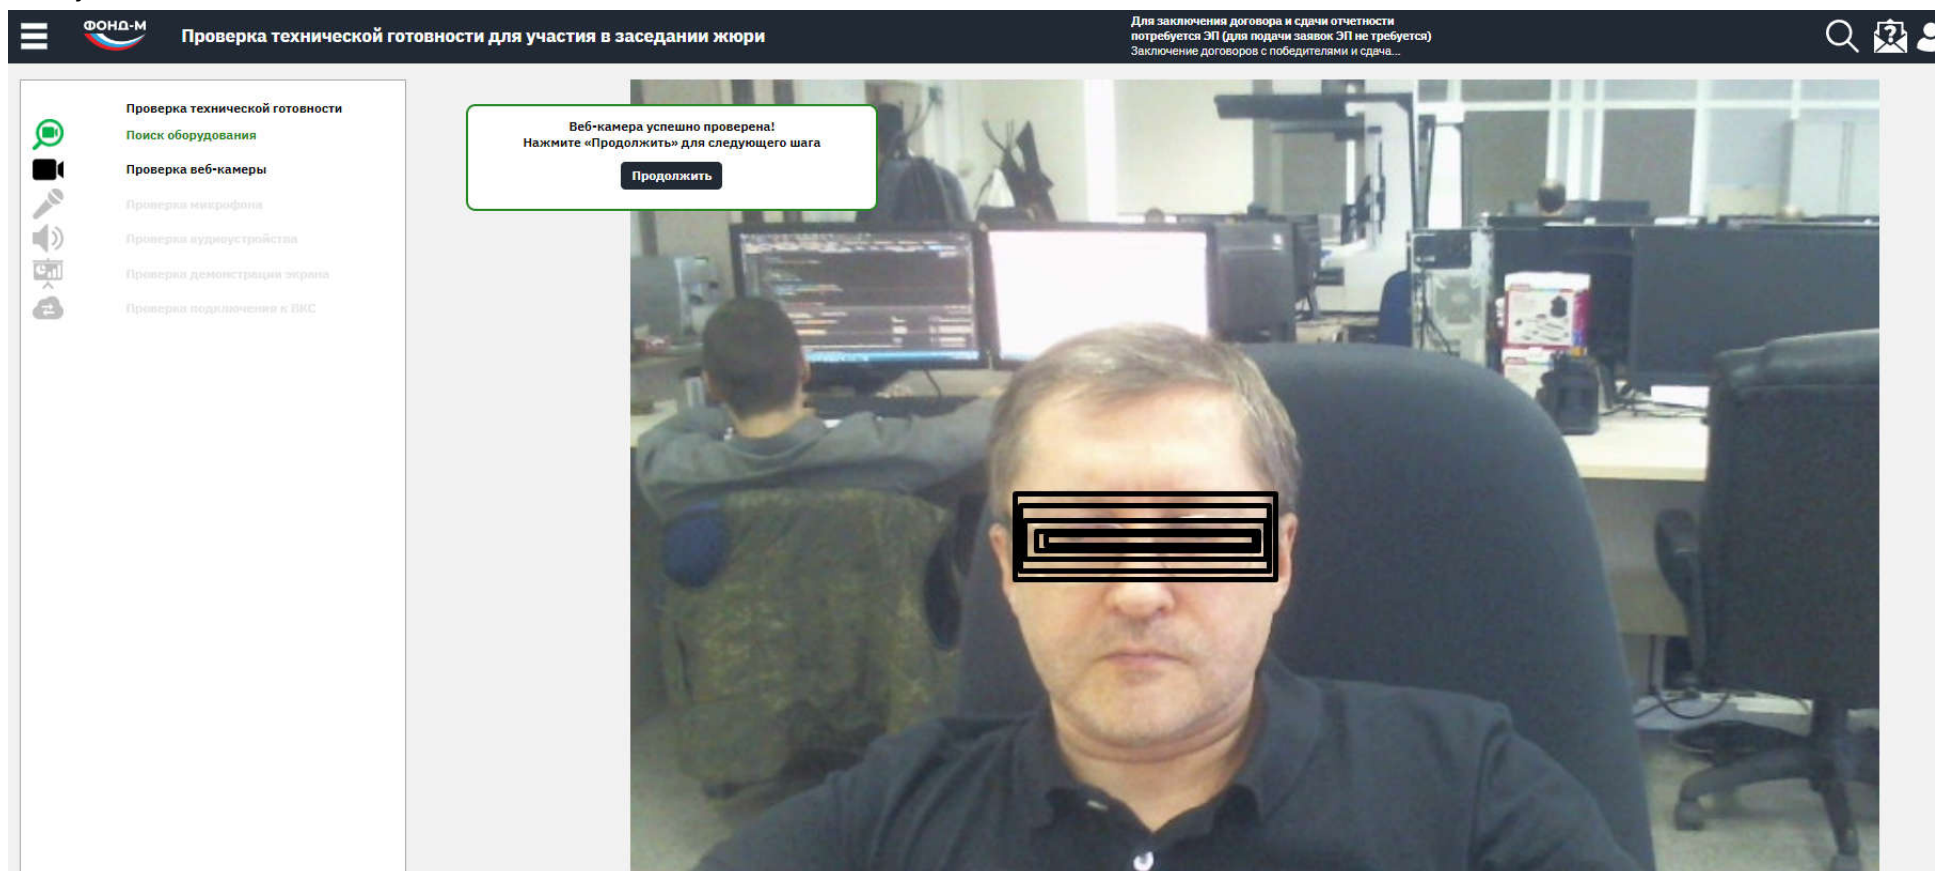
ФОНД-М

Проверка технической готовности для участия в заседании жюри

Для заключения договора и сдачи отчетности потребуется ЭП (для подачи заявок ЭП не требуется)
Заключение договоров с победителями и сдача...

Проверка технической готовности

Поиск оборудования

Проверка веб-камеры

Проверка микрофона

Проверка аудиоустройства

Проверка демонстрации экрана

Проверка подключения к ВКС

Веб-камера успешно проверена!
Нажмите «Продолжить» для следующего шага

Продолжить